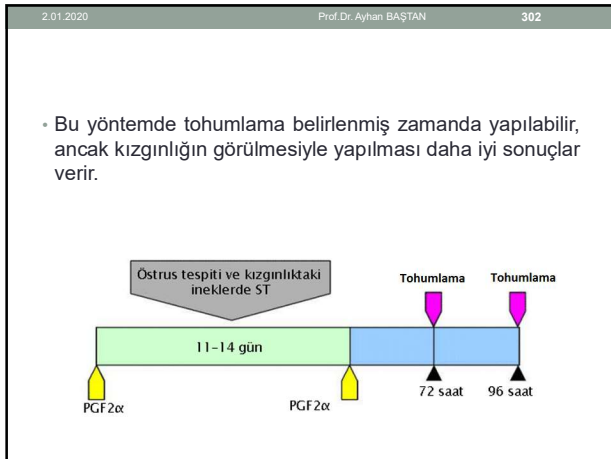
2.01.2020 Prof.Dr. Ayhan BAŞTAN 302

• Bu yöntemde tohumlama belirlenmiş zamanda yapılabilir, ancak kızgınlığın görülmesiyle yapılması daha iyi sonuçlar verir.

Östrus tespiti ve kızgınlıktaki ineklerde ST

Tohumlama

Tohumlama

11-14 gün

PGF2α

PGF2α

72 saat

96 saat